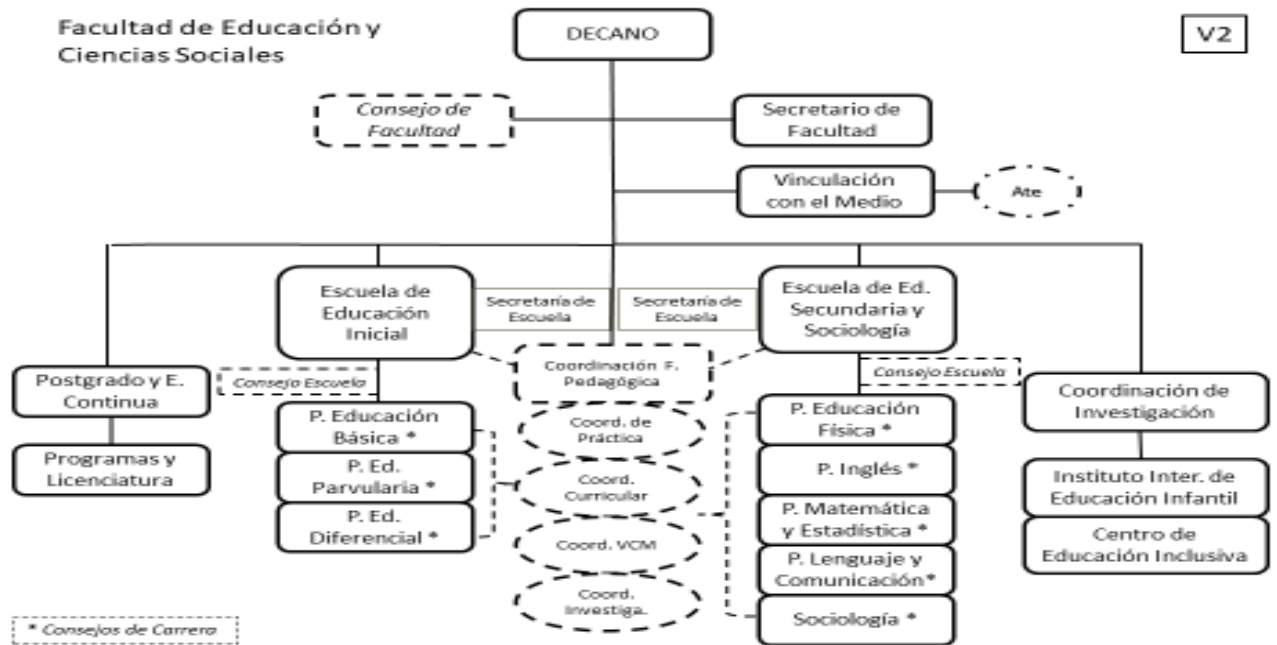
Facultad de Educación y Ciencias Sociales

DECANO

V2

Consejo de Facultad

Secretario de Facultad

Vinculación con el Medio

Ate

Escuela de Educación Inicial

Secretaría de Escuela

Secretaría de Escuela

Escuela de Ed. Secundaria y Sociología

Postgrado y E. Continua

Consejo Escuela

Coordinación F. Pedagógica

Consejo Escuela

Coordinación de Investigación

Programas y Licenciatura

P. Educación Básica *

Coord. de Práctica

P. Educación Física *

P. Ed. Parvularia *

Coord. Curricular

P. Inglés *

Instituto Inter. de Educación Infantil

P. Ed. Diferencial *

P. Matemática y Estadística *

Coord. VCM

Centro de Educación Inclusiva

P. Lenguaje y Comunicación*

Coord. Investiga.

Sociología *

* Consejos de Carrera